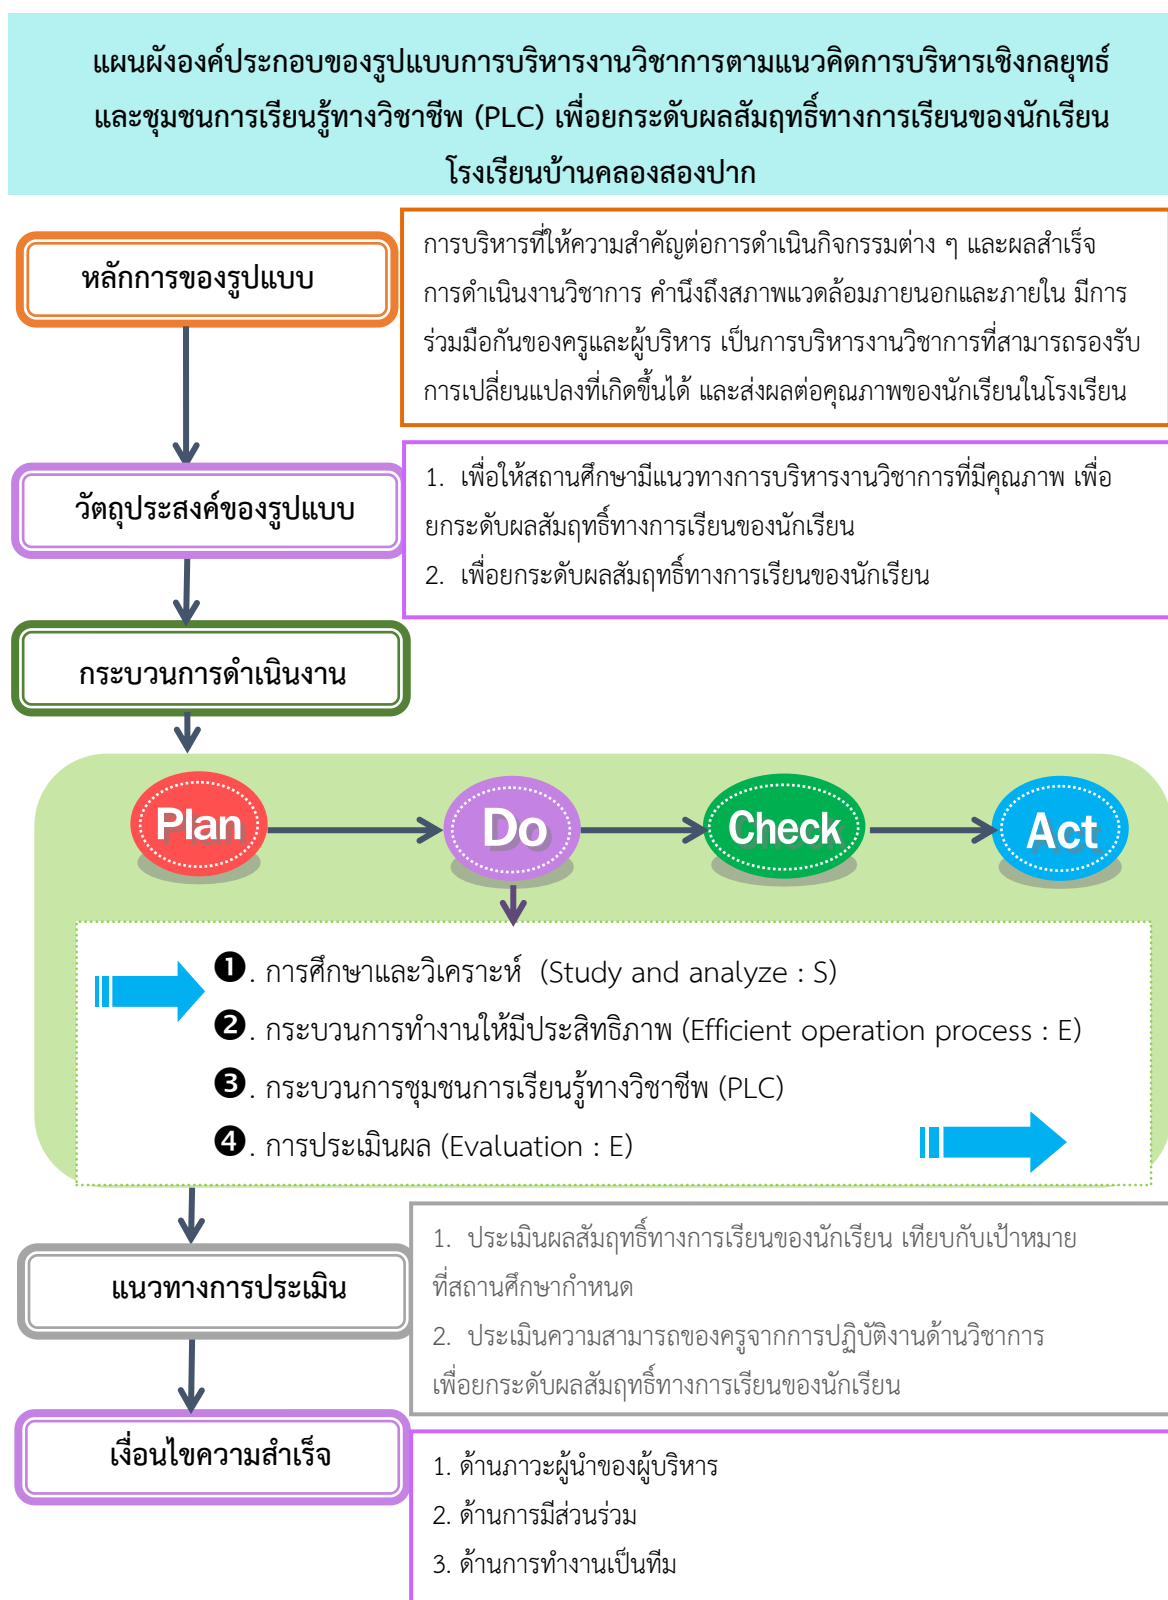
แผนผังองค์ประกอบของรูปแบบการบริหารงานวิชาการตามแนวคิดการบริหารเชิงกลยุทธ์และชุมชนการเรียนรู้ทางวิชาชีพ (PLC) เพื่อยกระดับผลสัมฤทธิ์ทางการเรียนของนักเรียน โรงเรียนบ้านคลองสองปาก

หลักการของรูปแบบ

การบริหารที่ให้ความสำคัญต่อการดำเนินกิจกรรมต่าง ๆ และผลสำเร็จการดำเนินงานวิชาการ คำนึงถึงสภาพแวดล้อมภายนอกและภายใน มีการร่วมมือกันของครูและผู้บริหาร เป็นการบริหารงานวิชาการที่สามารถรองรับการเปลี่ยนแปลงที่เกิดขึ้นได้ และส่งผลต่อคุณภาพของนักเรียนในโรงเรียน

วัตถุประสงค์ของรูปแบบ

1. เพื่อให้สถานศึกษามีแนวทางการบริหารงานวิชาการที่มีคุณภาพ เพื่อยกระดับผลสัมฤทธิ์ทางการเรียนของนักเรียน
2. เพื่อยกระดับผลสัมฤทธิ์ทางการเรียนของนักเรียน

กระบวนการดำเนินงาน

Plan
Do
Check
Act

❶. การศึกษาและวิเคราะห์ (Study and analyze : S)
❷. กระบวนการทำงานให้มีประสิทธิภาพ (Efficient operation process : E)
❸. กระบวนการชุมชนการเรียนรู้ทางวิชาชีพ (PLC)
❹. การประเมินผล (Evaluation : E)

แนวทางการประเมิน

1. ประเมินผลสัมฤทธิ์ทางการเรียนของนักเรียน เทียบกับเป้าหมายที่สถานศึกษากำหนด
2. ประเมินความสามารถของครูจากการปฏิบัติงานด้านวิชาการเพื่อยกระดับผลสัมฤทธิ์ทางการเรียนของนักเรียน

เงื่อนไขความสำเร็จ

1. ด้านภาวะผู้นำของผู้บริหาร
2. ด้านการมีส่วนร่วม
3. ด้านการทำงานเป็นทีม